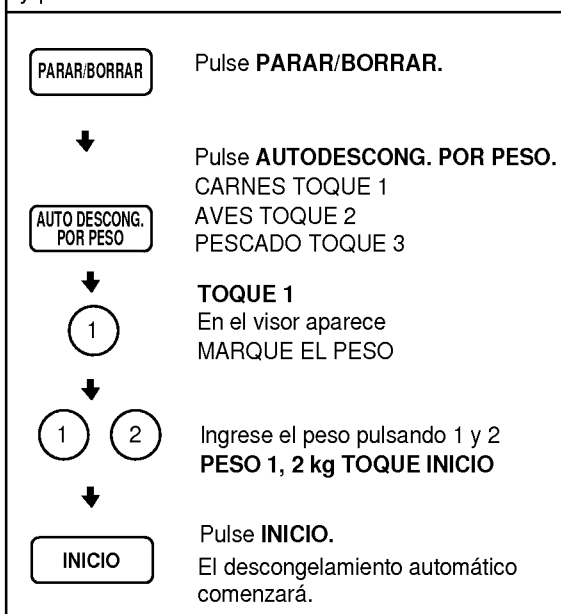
y p

PARAR/BORRAR

Pulse **PARAR/BORRAR.**

Pulse **AUTODESCONG. POR PESO.**
CARNES TOQUE 1
AVES TOQUE 2
PESCADO TOQUE 3

AUTO DESCONG. POR PESO

**TOQUE 1**
En el visor aparece
MARQUE EL PESO

1

1 2

Ingrese el peso pulsando 1 y 2
**PESO 1, 2 kg TOQUE INICIO**

INICIO

Pulse **INICIO.**
El descongelamiento automático comenzará.